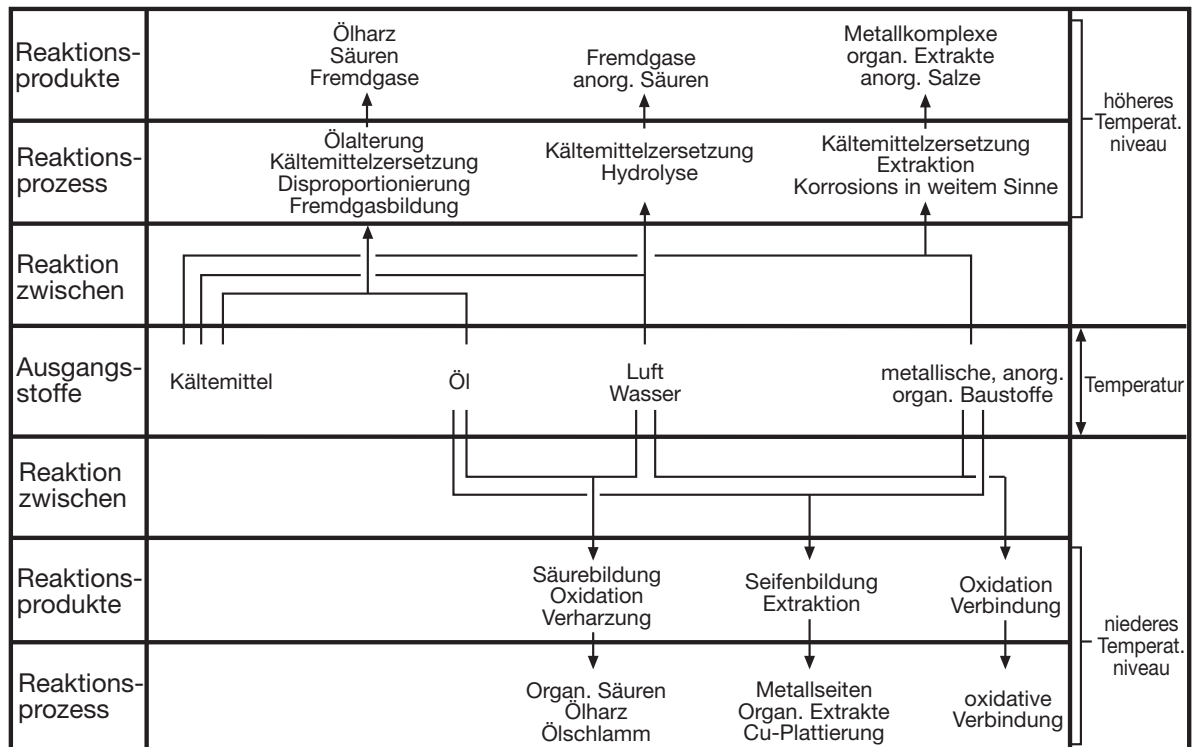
| | | | | |
|---|---|---|---|---|
| Reaktionsprodukte | Ölharz Säuren Fremdgase | Fremdgase anorg. Säuren | Metallkomplexe organ. Extrakte anorg. Salze | höheres Temperat. niveau |
| Reaktionsprozess | Ölalterung Kältemittelzersetzung Disproportionierung Fremdgasbildung | Kältemittelzersetzung Hydrolyse | Kältemittelzersetzung Extraktion Korrosions in weitem Sinne | |
| Reaktion zwischen | | | | |
| Ausgangsstoffe | Kältemittel Öl | Luft Wasser | metallische, anorg. organ. Baustoffe | Temperatur |
| Reaktion zwischen | | | | |
| Reaktionsprodukte | Säurebildung Oxidation Verharzung | Seifenbildung Extraktion | Oxidation Verbindung | niederes Temperat. niveau |
| Reaktionsprozess | Organ. Säuren Ölharz Ölschlamm | Metallseiten Organ. Extrakte Cu-Plattierung | oxidative Verbindung | |